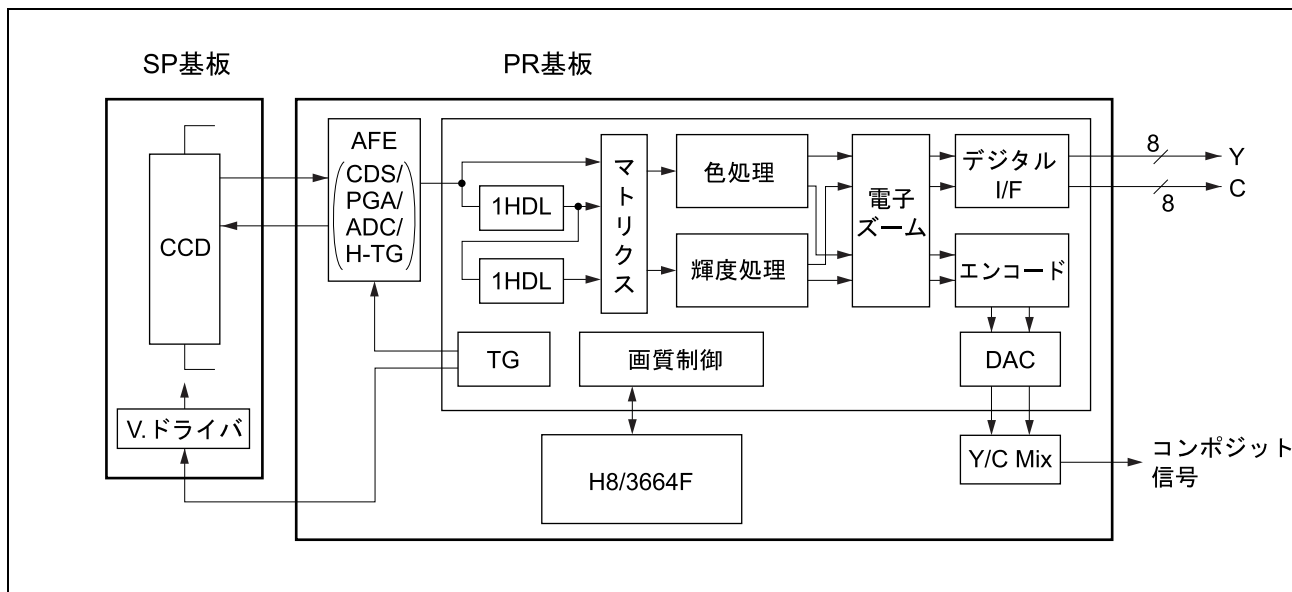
SP基板

PR基板

CCD

V.ドライバ

AFE
CDS/
PGA/
ADC/
H-TG

1HDL

1HDL

マトリクス

色処理

輝度処理

電子ズーム

デジタル I/F

エンコード

DAC

Y/C Mix

TG

画質制御

H8/3664F

8

8

Y

C

コンポジット信号